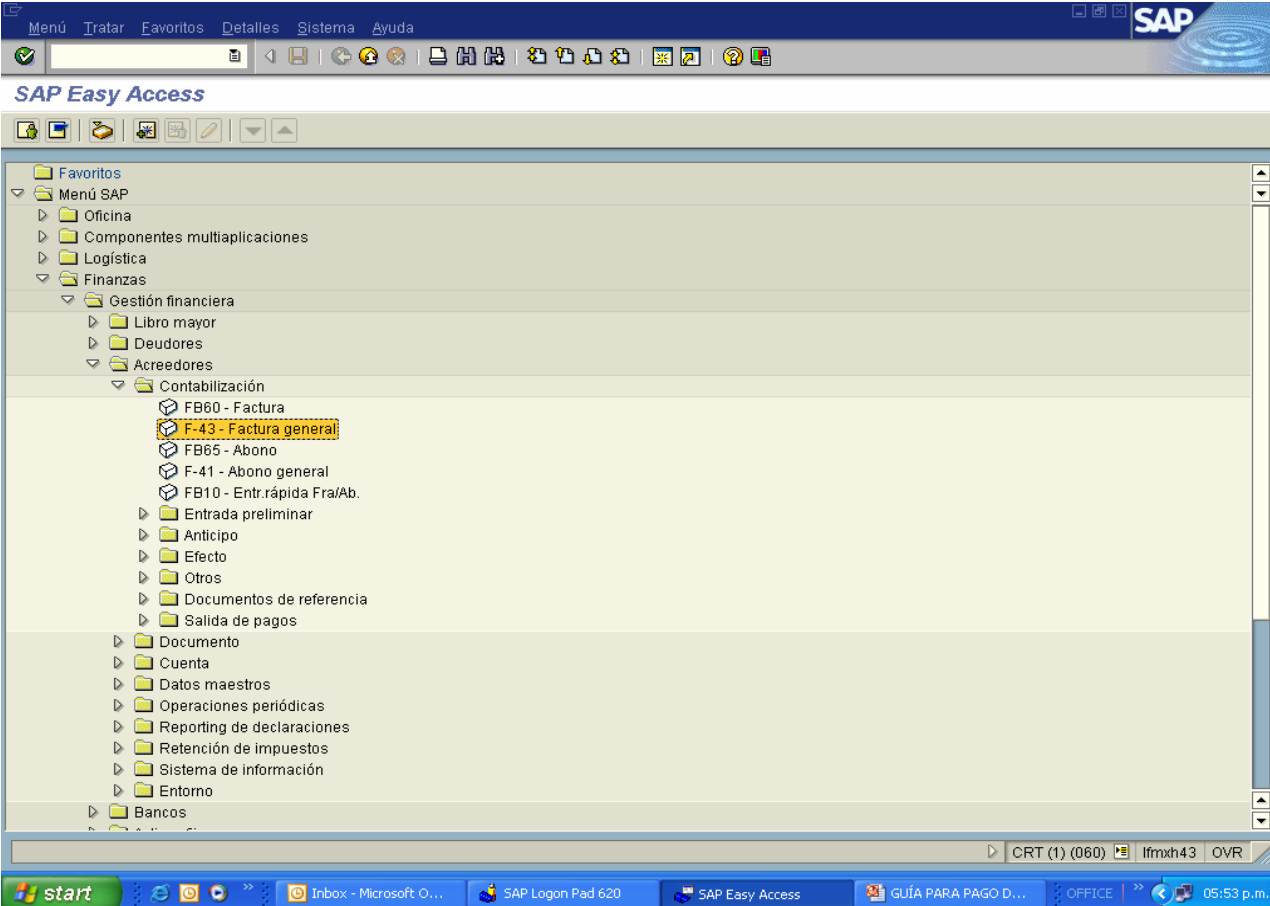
Menú Tratar Favoritos Detalles Sistema Ayuda

SAP

SAP Easy Access

Favoritos
Menú SAP
Oficina
Componentes multiaplicaciones
Logística
Finanzas
Gestión financiera
Libro mayor
Deudores
Acreedores
Contabilización
FB60 - Factura
F-43 - Factura general
FB65 - Abono
F-41 - Abono general
FB10 - Entr.rápida Fra/Ab.
Entrada preliminar
Anticipo
Efecto
Otros
Documentos de referencia
Salida de pagos
Documento
Cuenta
Datos maestros
Operaciones periódicas
Reporting de declaraciones
Retención de impuestos
Sistema de información
Entorno
Bancos

CRT (1) (060) | lfmxh43 | OVR

start | Inbox - Microsoft O... | SAP Logon Pad 620 | SAP Easy Access | GUÍA PARA PAGO D... | OFFICE | 05:53 p.m.